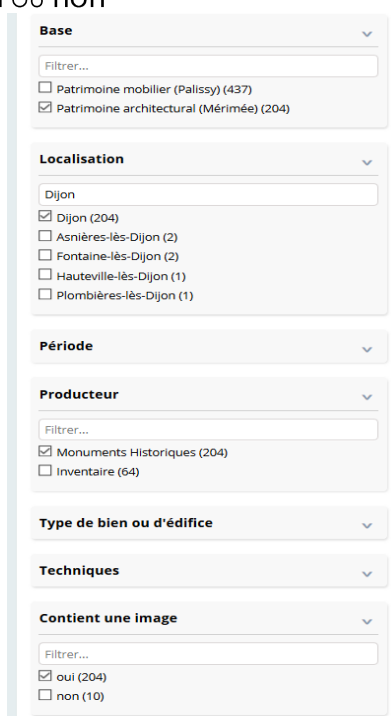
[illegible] ou non

Base

Filtrer...

☐ Patrimoine mobilier (Palissy) (437)

☑ Patrimoine architectural (Mérimée) (204)

Localisation

Dijon

☑ Dijon (204)

☐ Asnières-lès-Dijon (2)

☐ Fontaine-lès-Dijon (2)

☐ Hauteville-lès-Dijon (1)

☐ Plombières-lès-Dijon (1)

Période

Producteur

Filtrer...

☑ Monuments Historiques (204)

☐ Inventaire (64)

Type de bien ou d'édifice

Techniques

Contient une image

Filtrer...

☑ oui (204)

☐ non (10)